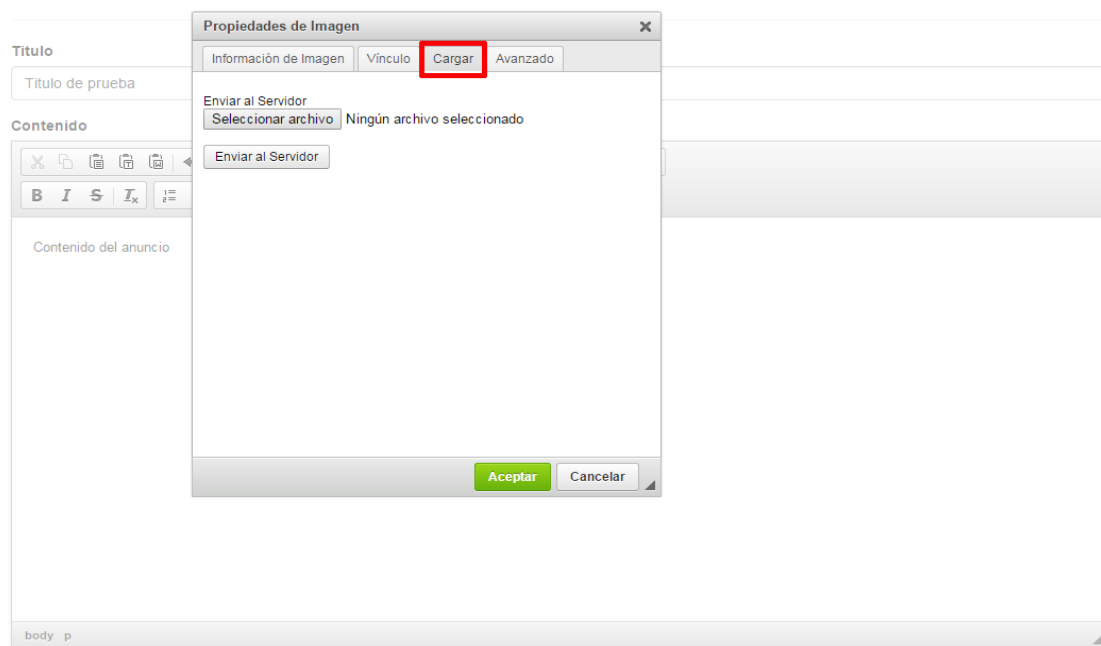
Titulo

Titulo de prueba

Contenido

B I S $I_x$

Contenido del anuncio

body p

Propiedades de Imagen ✕

Información de Imagen | Vínculo | Cargar | Avanzado

Enviar al Servidor
Seleccionar archivo Ningún archivo seleccionado

Enviar al Servidor

Aceptar Cancelar